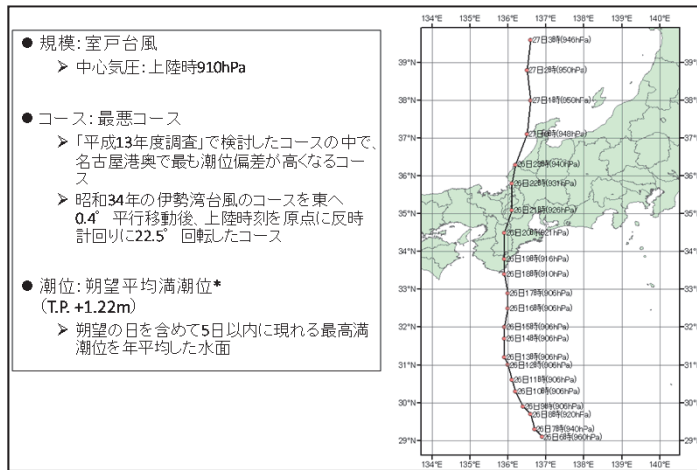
● 規模: 室戸台風

➢ 中心気圧: 上陸時910hPa

● コース: 最悪コース

➢ 「平成13年度調査」で検討したコースの中で、名古屋港奥で最も潮位偏差が高くなるコース

➢ 昭和34年の伊勢湾台風のコースを東へ0.4° 平行移動後、上陸時刻を原点に反時計回りに22.5° 回転したコース

● 潮位: 朔望平均満潮位*
(T.P. +1.22m)

➢ 朔望の日を含めて5日以内に現れる最高満潮位を年平均した水面

134°E 135°E 136°E 137°E 138°E 139°E 140°E

39°N 38°N 37°N 36°N 35°N 34°N 33°N 32°N 31°N 30°N 29°N

27日3時(946hPa)
27日2時(950hPa)
27日1時(950hPa)
27日0時(948hPa)
26日23時(940hPa)
26日22時(931hPa)
26日21時(926hPa)
26日20時(921hPa)
26日19時(916hPa)
26日18時(910hPa)
26日17時(906hPa)
26日16時(906hPa)
26日15時(906hPa)
26日14時(906hPa)
26日13時(906hPa)
26日12時(906hPa)
26日11時(906hPa)
26日10時(906hPa)
26日9時(906hPa)
26日8時(920hPa)
26日7時(940hPa)
26日6時(960hPa)